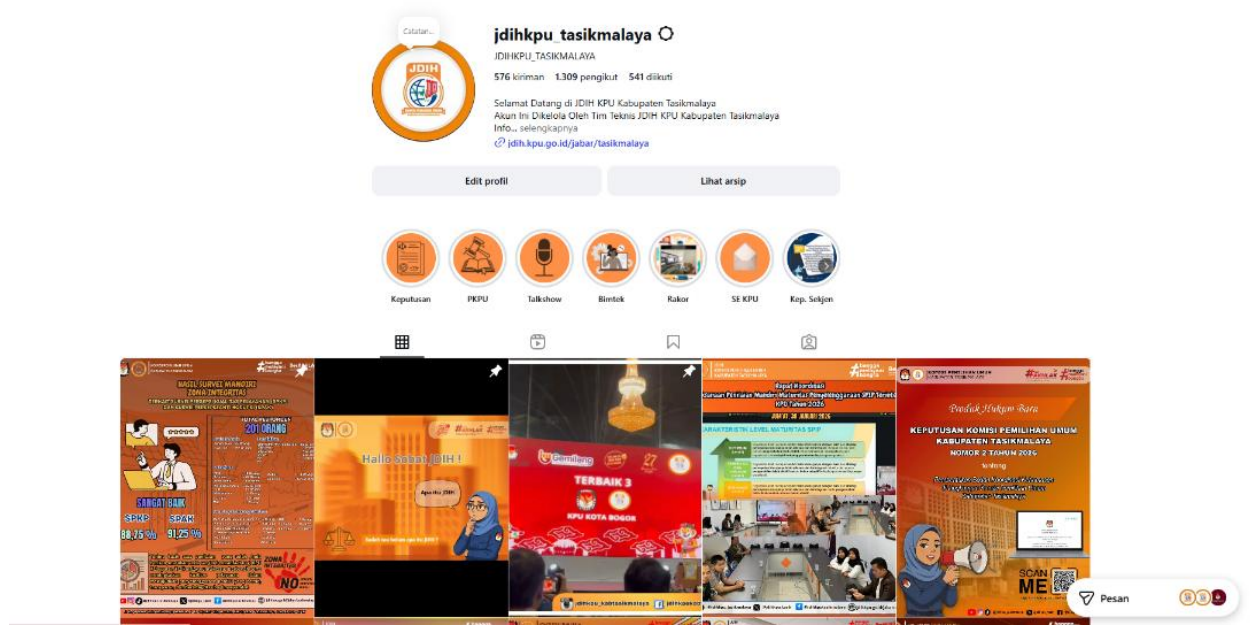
Catatan...

JDIH

jdihkpu_tasikmalaya

JDIHKPU_TASIKMALAYA

576 kiriman 1.309 pengikut 541 diikuti

Selamat Datang di JDIH KPU Kabupaten Tasikmalaya
Akun Ini Dikelola Oleh Tim Teknis JDIH KPU Kabupaten Tasikmalaya
Info... selengkapnya

jdih.kpu.go.id/jabar/tasikmalaya

Edit profil

Lihat arsip

Keputusan

PKPU

Talkshow

Bimtek

Rakor

SE KPU

Kep. Sekjen

HASIL SURVEI MANDIRI ZONA INTEGRITAS

201 ORANG

SANGAT BAIK

SPKP 88,75 %

SPAK 91,25 %

ZONA INTEGRITAS

NO

Hallo Sobat JDIH !

Apa itu JDIH

Gemilang

TERBAIK 3

KPU KOTA BOGOR

Rapat Koordinasi

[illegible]

KARAKTERISTIK LEVEL MATURITAS SPIP

Produk Hukum Baru

KEPUTUSAN KOMISI PEMILIHAN UMUM KABUPATEN TASIKMALAYA NOMOR 2 TAHUN 2026

tentang

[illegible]

SCAN ME

Pesan